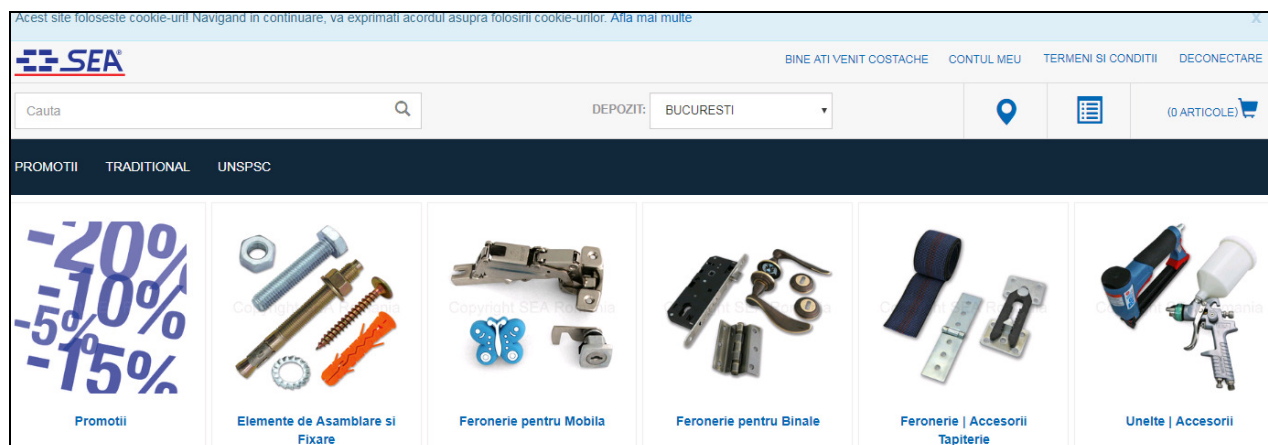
Acest site foloseste cookie-uri! Navigand in continuare, va exprimati acordul asupra folosirii cookie-urilor. Afla mai multe

X

SEA

BINE ATI VENIT COSTACHE CONTUL MEU TERMENI SI CONDITII DECONECTARE

Cauta

DEPOZIT: BUCURESTI

(0 ARTICOLE)

PROMOTII TRADITIONAL UNSPSC

-20% -10% -5% -15%

Copyright SEA Romania

Promotii

Elemente de Asamblare si Fixare

Feronerie pentru Mobila

Feronerie pentru Binale

Feronerie | Accesorii Tapiterie

Unelte | Accesorii